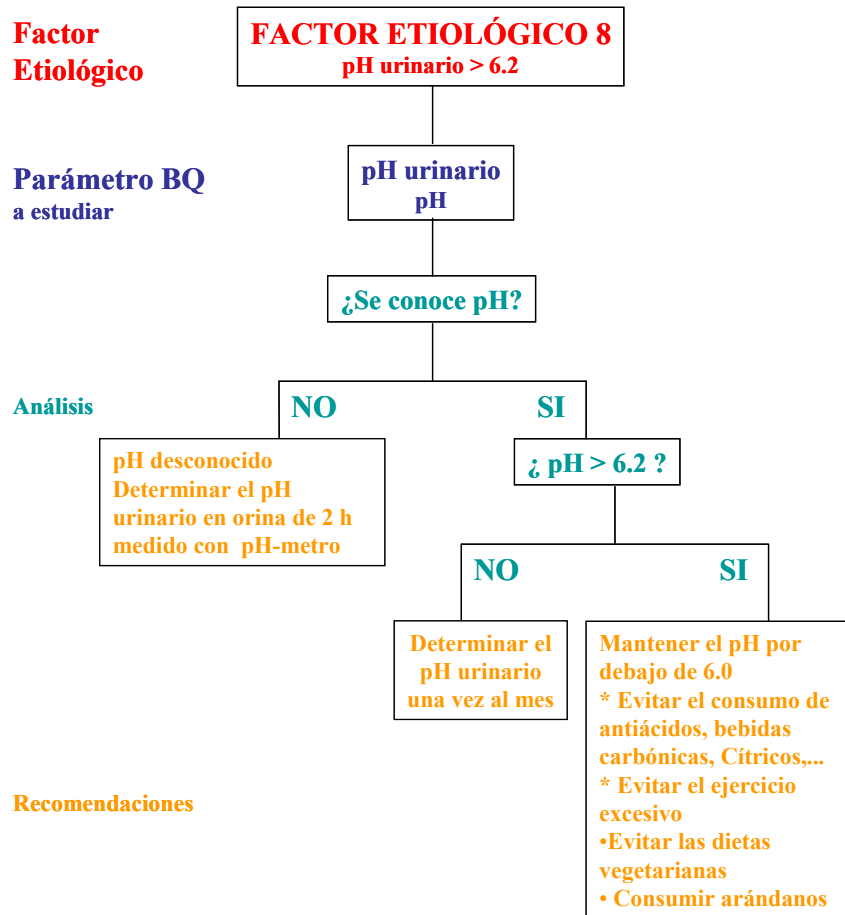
Factor Etiológico

FACTOR ETIOLÓGICO 8
pH urinario > 6.2

Parámetro BQ a estudiar

pH urinario
pH

¿Se conoce pH?

Análisis

NO

SI

pH desconocido
Determinar el pH urinario en orina de 2 h medido con pH-metro

¿ pH > 6.2 ?

NO

SI

Determinar el pH urinario una vez al mes

Mantener el pH por debajo de 6.0
* Evitar el consumo de antiácidos, bebidas carbónicas, Cítricos,...
* Evitar el ejercicio excesivo
•Evitar las dietas vegetarianas
• Consumir arándanos

Recomendaciones